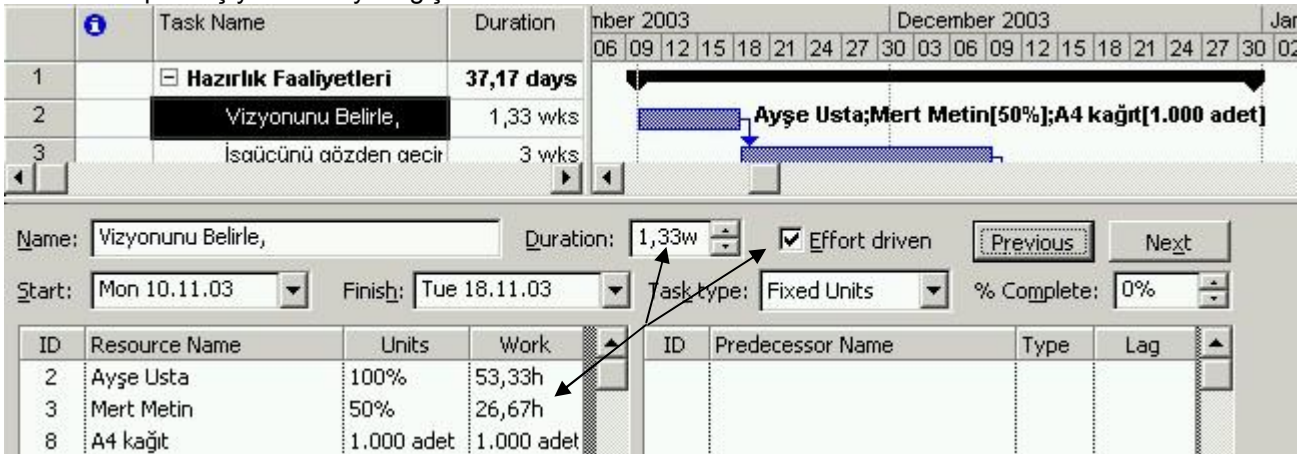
| | | Task Name | Duration |
|---|---|---|---|
| 1 | | ⊟ Hazırlık Faaliyetleri | 37,17 days |
| 2 | | Vizyonunu Belirle, | 1,33 wks |
| 3 | | İşgücünü gözden geçir | 3 wks |

mber 2003 December 2003 Jan
06 09 12 15 18 21 24 27 30 03 06 09 12 15 18 21 24 27 30 02

Ayşe Usta;Mert Metin[50%];A4 kağıt[1.000 adet]

Name: Vizyonunu Belirle, Duration: 1,33w Effort driven Previous Next

Start: Mon 10.11.03 Finish: Tue 18.11.03 Task type: Fixed Units % Complete: 0%

| ID | Resource Name | Units | Work |
|---|---|---|---|
| 2 | Ayşe Usta | 100% | 53,33h |
| 3 | Mert Metin | 50% | 26,67h |
| 8 | A4 kağıt | 1.000 adet | 1.000 adet |

| ID | Predecessor Name | Type | Lag |
|---|---|---|---|